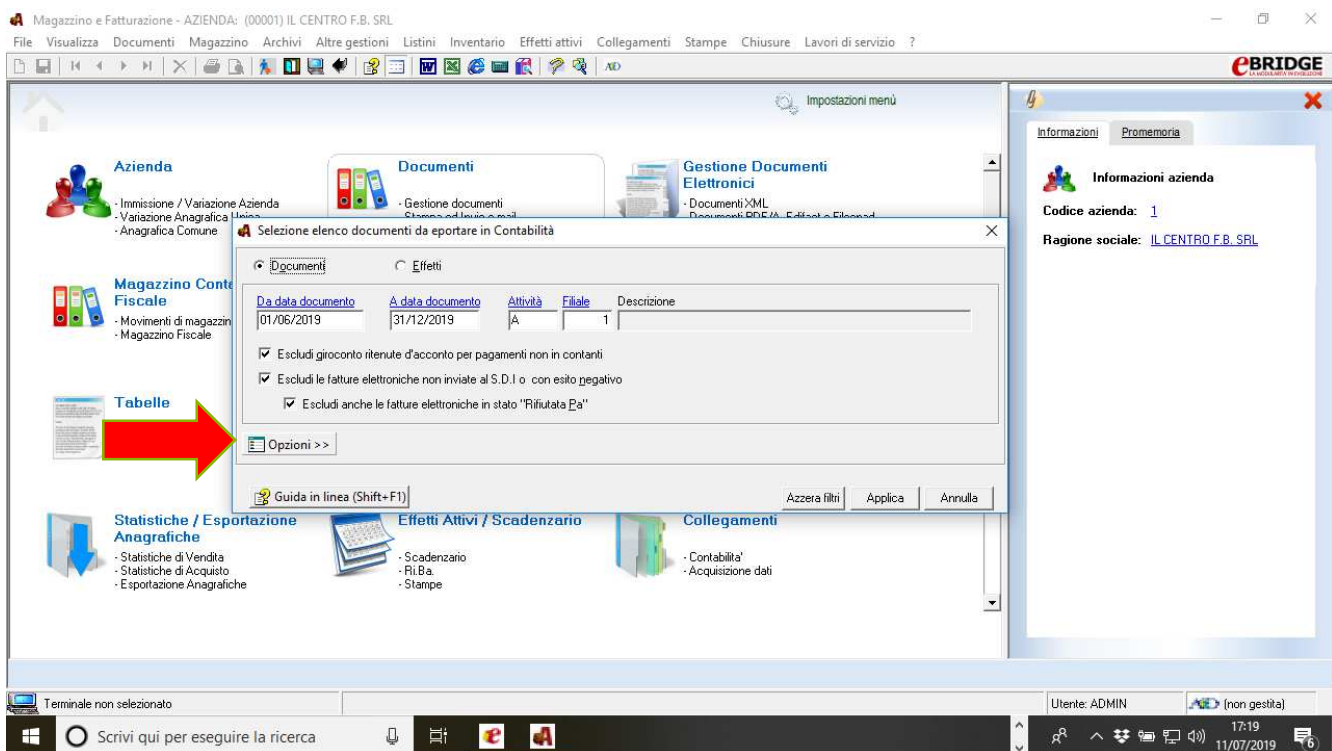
Magazzino e Fatturazione - AZIENDA: (00001) IL CENTRO F.B. SRL

File Visualizza Documenti Magazzino Archivi Altre gestioni Listini Inventario Effetti attivi Collegamenti Stampe Chiusure Lavori di servizio ?

eBRIDGE

Impostazioni menù

Azienda
- Immissione / Variazione Azienda
- Variazione Anagrafica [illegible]
- Anagrafica Comune

Documenti
- Gestione documenti
- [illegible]

Gestione Documenti Elettronici
- Documenti XML
- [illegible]

Magazzino Conta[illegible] Fiscale
- Movimenti di magazzin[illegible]
- Magazzino Fiscale

Tabelle

Selezione elenco documenti da eportare in Contabilità

Documenti
Effetti

Da data documento | A data documento | Attività | Filiale | Descrizione
01/06/2019 | 31/12/2019 | A | 1 |

Escludi giroconto ritenute d'acconto per pagamenti non in contanti
Escludi le fatture elettroniche non inviate al S.D.I o con esito negativo
Escludi anche le fatture elettroniche in stato "Rifiutata Pa"

Opzioni >>

Guida in linea (Shift+F1)
Azzera filtri
Applica
Annulla

Statistiche / Esportazione Anagrafiche
- Statistiche di Vendita
- Statistiche di Acquisto
- Esportazione Anagrafiche

Effetti Attivi / Scadenzario
- Scadenzario
- Ri.Ba.
- Stampe

Collegamenti
- Contabilita'
- Acquisizione dati

Informazioni
Promemoria

Informazioni azienda
Codice azienda: 1
Ragione sociale: IL CENTRO F.B. SRL

Terminale non selezionato
Utente: ADMIN
(non gestita)

Scrivi qui per eseguire la ricerca
17:19
11/07/2019